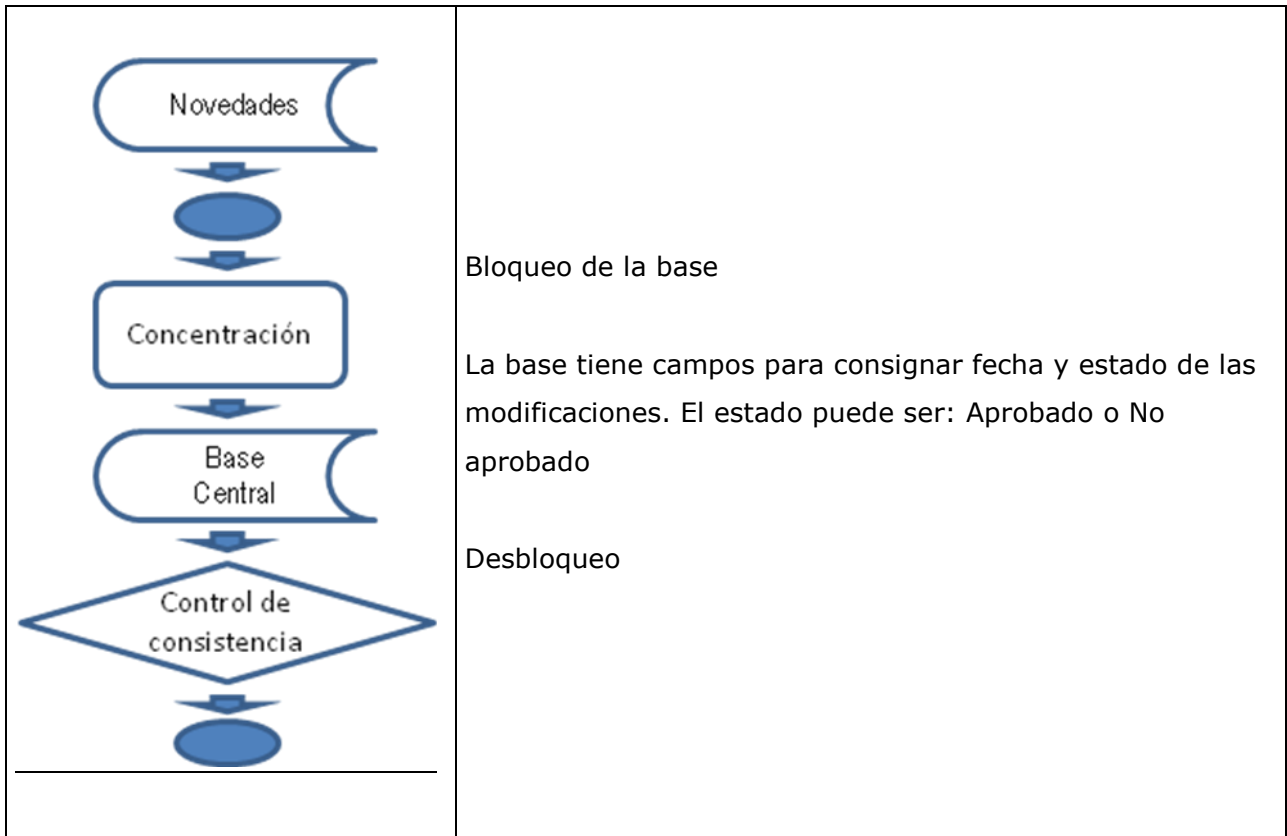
| Novedades<br>Concentración<br>Base Central<br>Control de consistencia | Bloqueo de la base<br><br>La base tiene campos para consignar fecha y estado de las modificaciones. El estado puede ser: Aprobado o No aprobado<br><br>Desbloqueo |
|---|---|